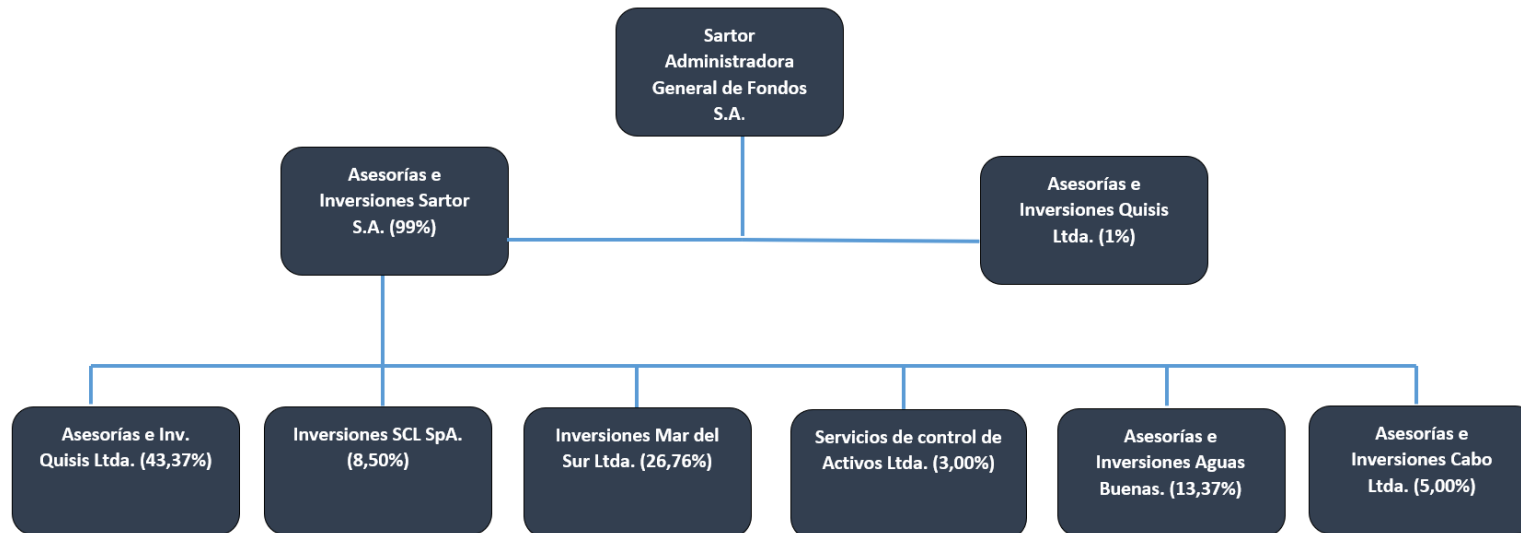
Sartor Administradora General de Fondos S.A.

Asesorías e Inversiones Sartor S.A. (99%)

Asesorías e Inversiones Quisis Ltda. (1%)

Asesorías e Inv. Quisis Ltda. (43,37%)

Inversiones SCL SpA. (8,50%)

Inversiones Mar del Sur Ltda. (26,76%)

Servicios de control de Activos Ltda. (3,00%)

Asesorías e Inversiones Aguas Buenas. (13,37%)

Asesorías e Inversiones Cabo Ltda. (5,00%)